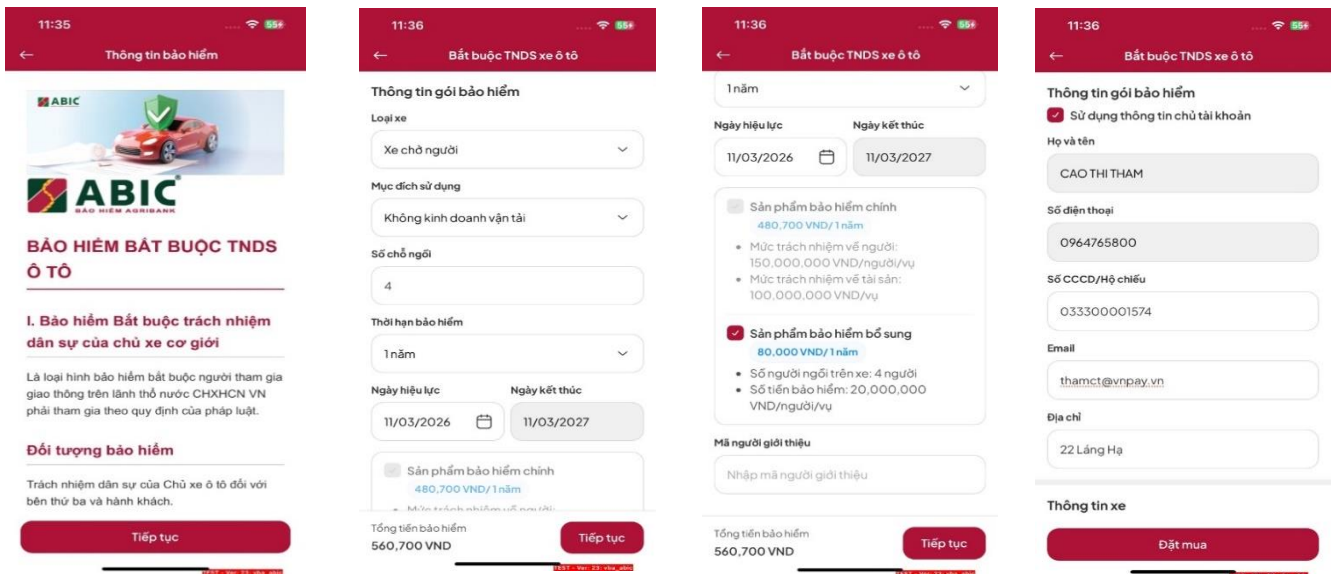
11:35
55+
←
Thông tin bảo hiểm

ABIC

ABIC
BẢO HIỂM AGRIBANK

BẢO HIỂM BẮT BUỘC TNDS Ô TÔ

I. Bảo hiểm Bắt buộc trách nhiệm dân sự của chủ xe cơ giới

Là loại hình bảo hiểm bắt buộc người tham gia giao thông trên lãnh thổ nước CHXHCN VN phải tham gia theo quy định của pháp luật.

Đối tượng bảo hiểm

Trách nhiệm dân sự của Chủ xe ô tô đối với bên thứ ba và hành khách.

Tiếp tục

11:36
55+
←
Bắt buộc TNDS xe ô tô

Thông tin gói bảo hiểm

Loại xe
Xe chở người

Mục đích sử dụng
Không kinh doanh vận tải

Số chỗ ngồi
4

Thời hạn bảo hiểm
1 năm

Ngày hiệu lực
11/03/2026

Ngày kết thúc
11/03/2027

Sản phẩm bảo hiểm chính
480,700 VND/ 1 năm
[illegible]

Tổng tiền bảo hiểm
560,700 VND
Tiếp tục

TEST - Ver: 23: vba_abic

11:36
55+
←
Bắt buộc TNDS xe ô tô

1 năm

Ngày hiệu lực
11/03/2026

Ngày kết thúc
11/03/2027

Sản phẩm bảo hiểm chính
480,700 VND/ 1 năm
• Mức trách nhiệm về người: 150,000,000 VND/người/vụ
• Mức trách nhiệm về tài sản: 100,000,000 VND/vụ

Sản phẩm bảo hiểm bổ sung
80,000 VND/ 1 năm
• Số người ngồi trên xe: 4 người
• Số tiền bảo hiểm: 20,000,000 VND/người/vụ

Mã người giới thiệu
Nhập mã người giới thiệu

Tổng tiền bảo hiểm
560,700 VND
Tiếp tục

11:36
55+
←
Bắt buộc TNDS xe ô tô

Thông tin gói bảo hiểm
Sử dụng thông tin chủ tài khoản

Họ và tên
CAO THI THAM

Số điện thoại
0964765800

Số CCCD/Hộ chiếu
033300001574

Email
thamct@vnpay.vn

Địa chỉ
22 Láng Hạ

Thông tin xe

Đặt mua